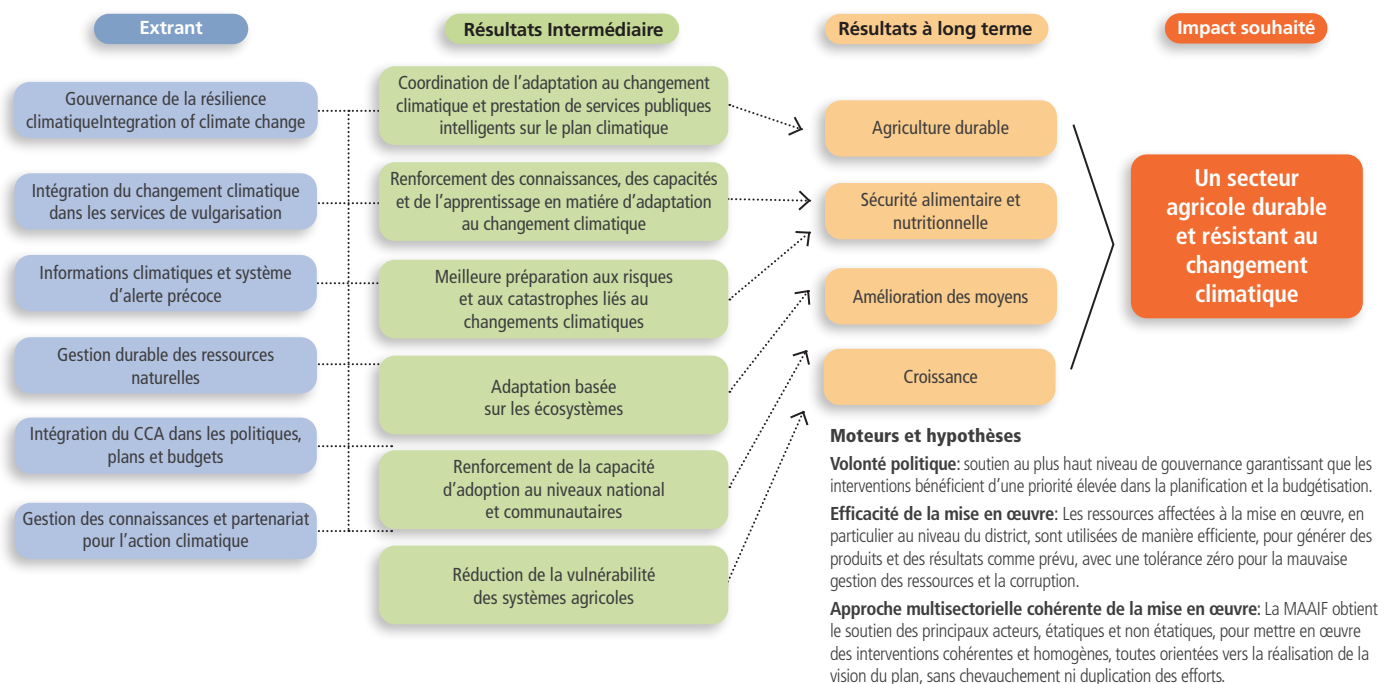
Extrant

Gouvernance de la résilience climatiqueIntegration of climate change

Intégration du changement climatique dans les services de vulgarisation

Informations climatiques et système d'alerte précoce

Gestion durable des ressources naturelles

Intégration du CCA dans les politiques, plans et budgets

Gestion des connaissances et partenariat pour l'action climatique

Résultats Intermédiaire

Coordination de l'adaptation au changement climatique et prestation de services publiques intelligents sur le plan climatique

Renforcement des connaissances, des capacités et de l'apprentissage en matière d'adaptation au changement climatique

Meilleure préparation aux risques et aux catastrophes liés au changements climatiques

Adaptation basée sur les écosystèmes

Renforcement de la capacité d'adoption au niveaux national et communautaires

Réduction de la vulnérabilité des systèmes agricoles

Résultats à long terme

Agriculture durable

Sécurité alimentaire et nutritionnelle

Amélioration des moyens

Croissance

Impact souhaité

Un secteur agricole durable et résistant au changement climatique

Moteurs et hypothèses

Volonté politique: soutien au plus haut niveau de gouvernance garantissant que les interventions bénéficient d'une priorité élevée dans la planification et la budgétisation.

Efficacité de la mise en œuvre: Les ressources affectées à la mise en œuvre, en particulier au niveau du district, sont utilisées de manière efficiente, pour générer des produits et des résultats comme prévu, avec une tolérance zéro pour la mauvaise gestion des ressources et la corruption.

Approche multisectorielle cohérente de la mise en œuvre: La MAAIF obtient le soutien des principaux acteurs, étatiques et non étatiques, pour mettre en œuvre des interventions cohérentes et homogènes, toutes orientées vers la réalisation de la vision du plan, sans chevauchement ni duplication des efforts.